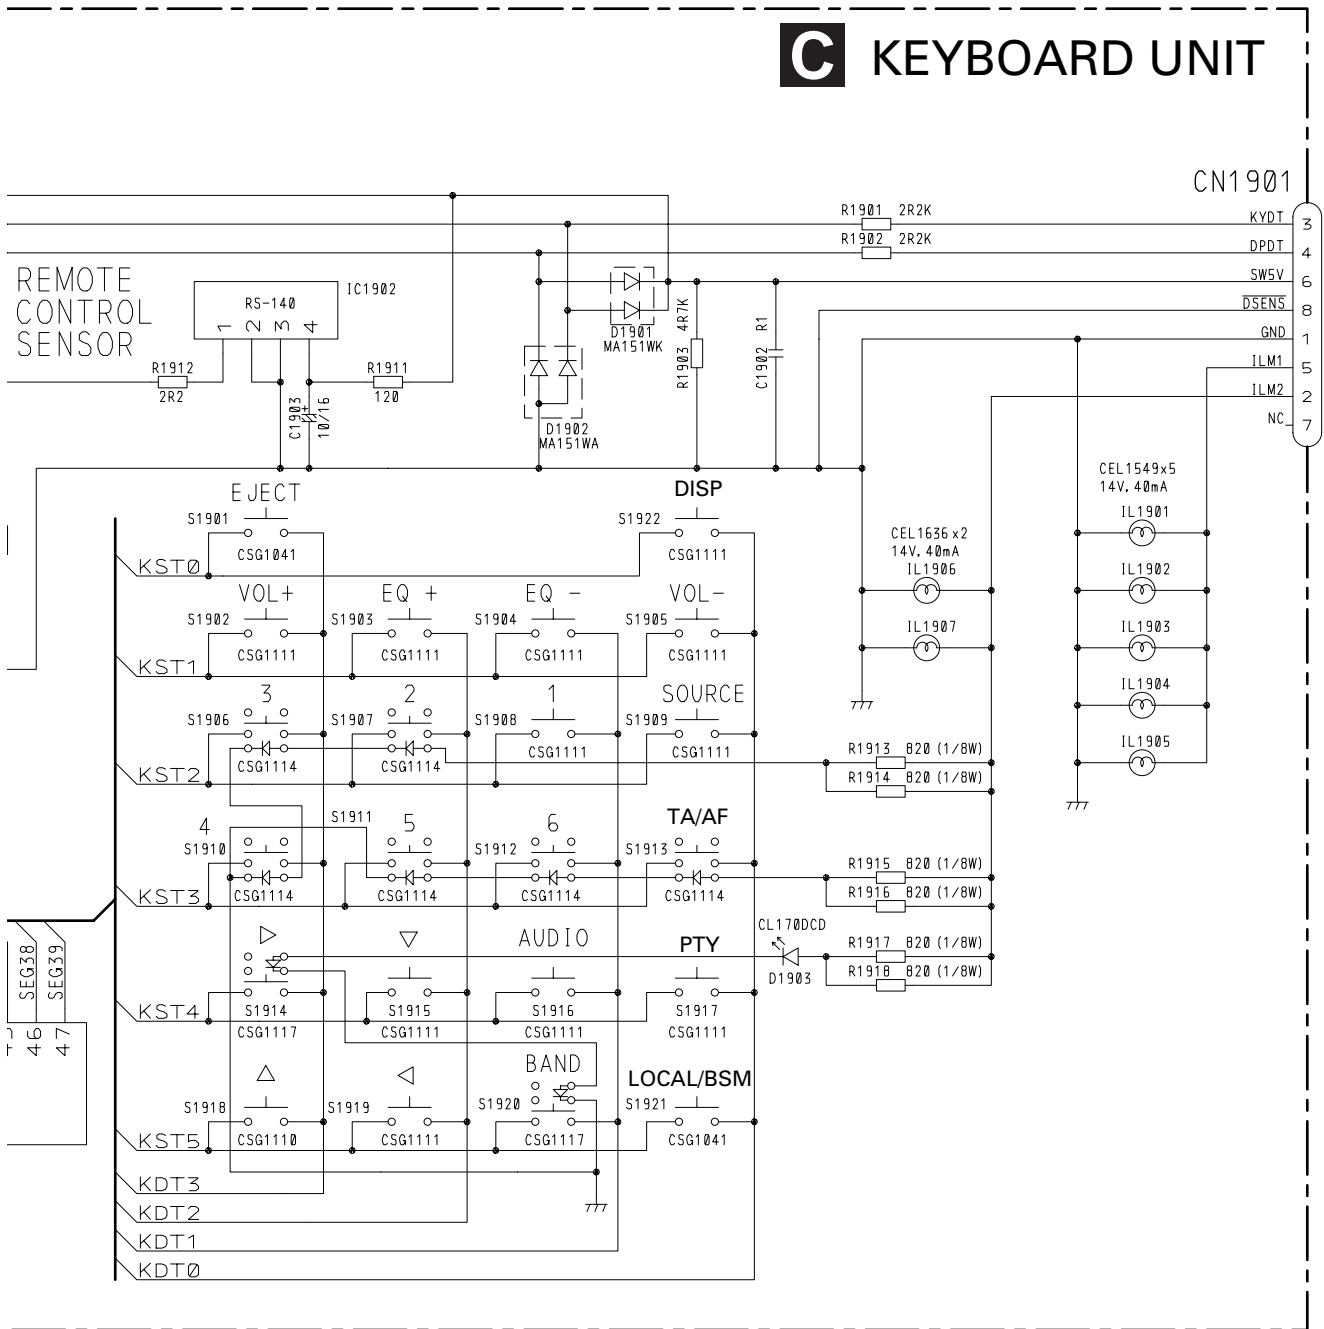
C KEYBOARD UNIT

CN1901

R1901 2R2K
R1902 2R2K

KYDT 3
DPDT 4
SW5V 6
$\overline{DSENS}$ 8
GND 1
ILM1 5
ILM2 2
NC 7

REMOTE CONTROL SENSOR

RS-140
IC1902
1 2 3 4

R1912
2R2

R1911
120

C1903
10/16

D1901
MA151WK

D1902
MA151WA

R1903 4R7K

C1902 R1

CEL1549x5
14V, 40mA
IL1901
IL1902
IL1903
IL1904
IL1905

CEL1636 x2
14V, 40mA
IL1906
IL1907

EJECT
S1901
CSG1041

DISP
S1922
CSG1111

KST0

VOL+
S1902
CSG1111

EQ +
S1903
CSG1111

EQ -
S1904
CSG1111

VOL-
S1905
CSG1111

KST1

3
S1906
CSG1114

2
S1907
CSG1114

1
S1908
CSG1111

SOURCE
S1909
CSG1111

KST2

R1913 820 (1/8W)
R1914 820 (1/8W)

4
S1910
CSG1114

S1911
5
CSG1114

6
S1912
CSG1114

TA/AF
S1913
CSG1114

KST3

R1915 820 (1/8W)
R1916 820 (1/8W)

CL170DCD
D1903

R1917 820 (1/8W)
R1918 820 (1/8W)

SEG38
SEG39
46
47

▷
S1914
CSG1117

▽
S1915
CSG1111

AUDIO
S1916
CSG1111

PTY
S1917
CSG1111

KST4

△
S1918
CSG1110

◁
S1919
CSG1111

BAND
S1920
CSG1117

LOCAL/BSM
S1921
CSG1041

KST5

KDT3
KDT2
KDT1
KDT0